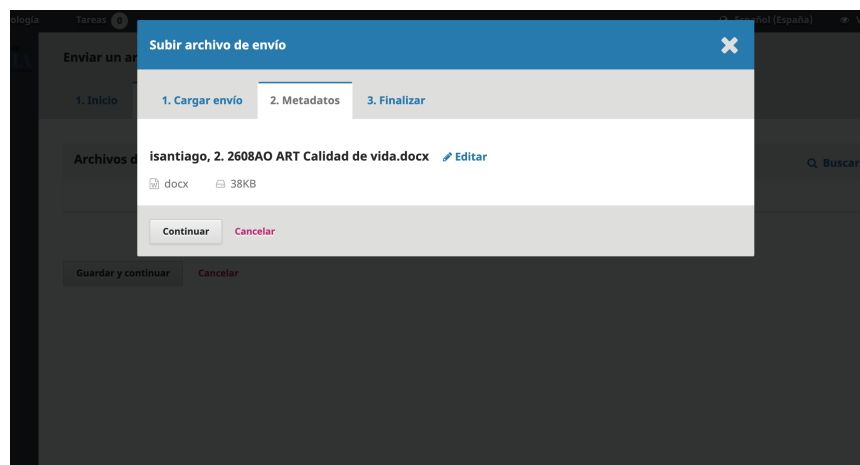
ología Tareas 0 Español (España)

Enviar un ar

1. Inicio

Archivos d

Buscar

Guardar y continuar Cancelar

Subir archivo de envío

1. Cargar envío 2. Metadatos 3. Finalizar

isantiago, 2. 2608AO ART Calidad de vida.docx Editar

docx 38KB

Continuar Cancelar